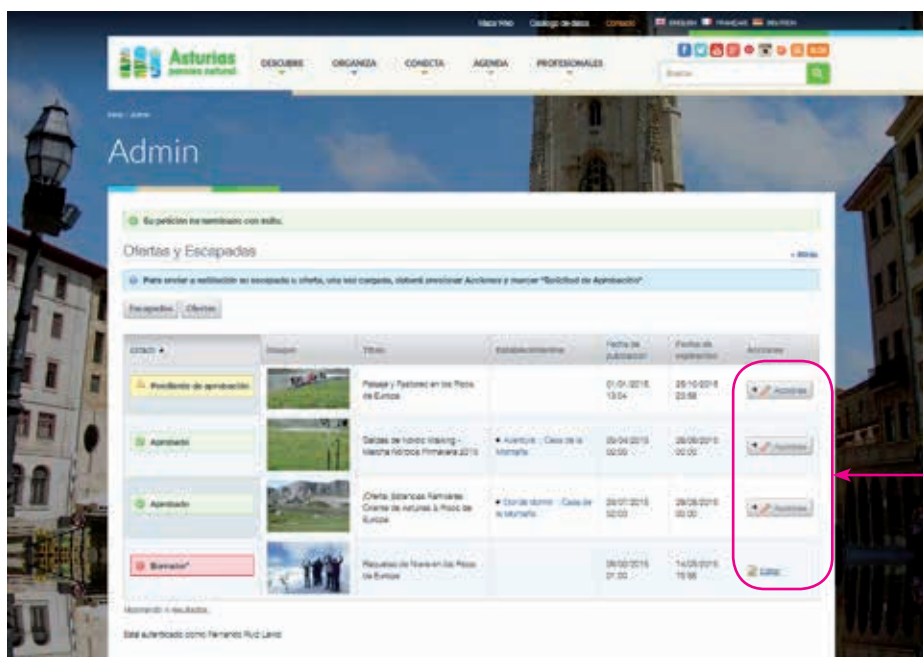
Mapa Web Catálogo de datos Contacto ENGLISH FRANÇAIS DEUTSCH

Asturias paraíso natural

DESCUBRE ORGANIZA CONECTA AGENDA PROFESIONALES

Buscar

Inicio › Admin

Admin

Su petición ha terminado con éxito.

Ofertas y Escapadas

« Atrás

Para enviar a validación su escapada u oferta, una vez cargada, deberá presionar Acciones y marcar "Solicitud de Aprobación"

Escapadas Ofertas

| Estado | Imagen | Título | Establecimientos | Fecha de publicación | Fecha de expiración | Acciones |
|---|---|---|---|---|---|---|
| Pendiente de aprobación | | Paisaje y Pastoreo en los Picos de Europa | | 01/01/2015 13:04 | 25/10/2015 23:59 | Acciones |
| Aprobado | | Salidas de Nordic Walking - Marcha Nórdica Primavera 2015 | Aventura - Casa de la Montaña | 09/04/2015 00:00 | 28/06/2015 00:00 | Acciones |
| Aprobado | | ¡Oferta: Estancias Familiares Oriente de Asturias & Picos de Europa | Dónde dormir - Casa de la Montaña | 29/07/2015 02:03 | 28/08/2015 00:00 | Acciones |
| Borrador | | Raquetas de Nieve en los Picos de Europa | | 09/02/2015 01:00 | 14/05/2015 15:56 | Editar |

Mostrando 4 resultados.

Está autenticado como Fernando Ruiz Lavid